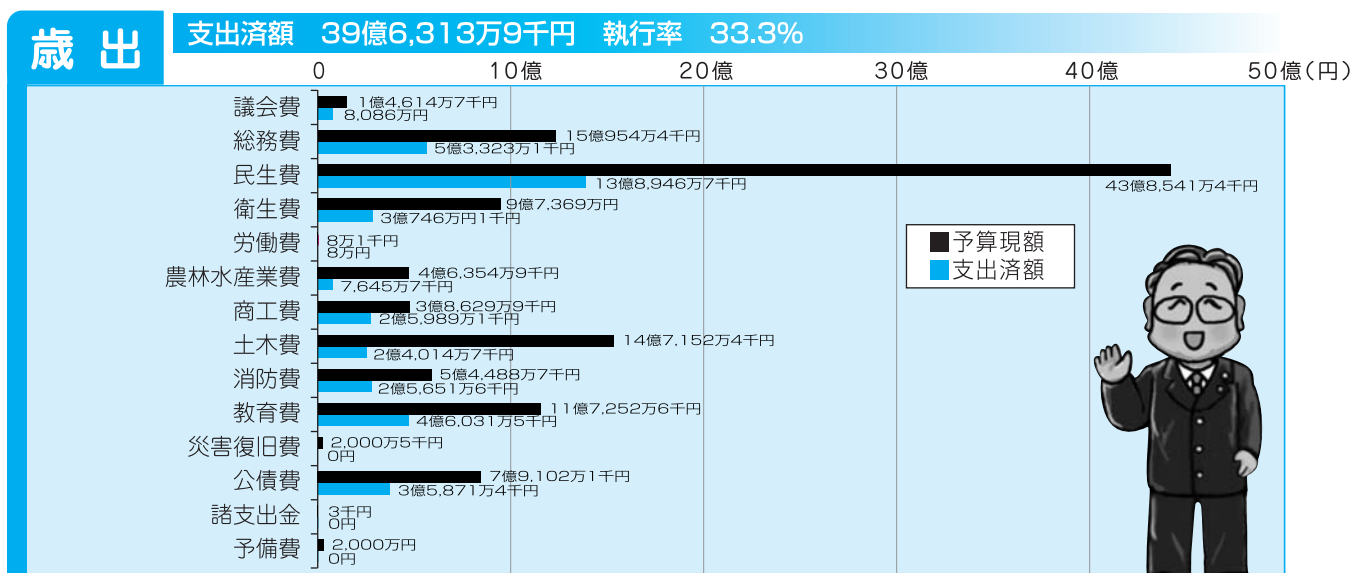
歳出

支出済額　39億6,313万9千円　執行率　33.3%

0　10億　20億　30億　40億　50億（円）

| 項目 | 予算現額 | 支出済額 |
|---|---|---|
| 議会費 | 1億4,614万7千円 | 8,086万円 |
| 総務費 | 15億954万4千円 | 5億3,323万1千円 |
| 民生費 | 43億8,541万4千円 | 13億8,946万7千円 |
| 衛生費 | 9億7,369万円 | 3億746万円1千円 |
| 労働費 | 8万1千円 | 8万円 |
| 農林水産業費 | 4億6,354万9千円 | 7,645万7千円 |
| 商工費 | 3億8,629万9千円 | 2億5,989万1千円 |
| 土木費 | 14億7,152万4千円 | 2億4,014万7千円 |
| 消防費 | 5億4,488万7千円 | 2億5,651万6千円 |
| 教育費 | 11億7,252万6千円 | 4億6,031万5千円 |
| 災害復旧費 | 2,000万5千円 | 0円 |
| 公債費 | 7億9,102万1千円 | 3億5,871万4千円 |
| 諸支出金 | 3千円 | 0円 |
| 予備費 | 2,000万円 | 0円 |

予算現額
支出済額